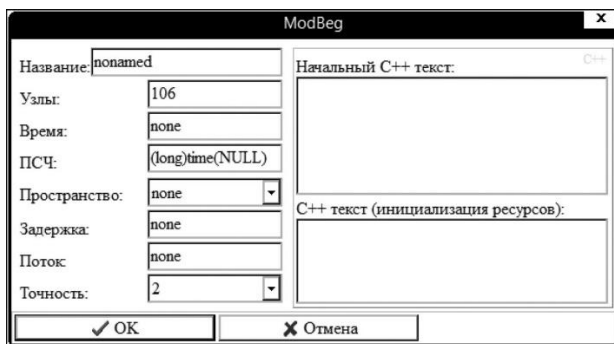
ModBeg

Название: nonamed

Узлы: 106

Время: none

ПСЧ: (long)time(NULL)

Пространство: none

Задержка: none

Поток: none

Точность: 2

Начальный С++ текст:

С++

С++ текст (инициализация ресурсов):

✔ OK

✘ Отмена